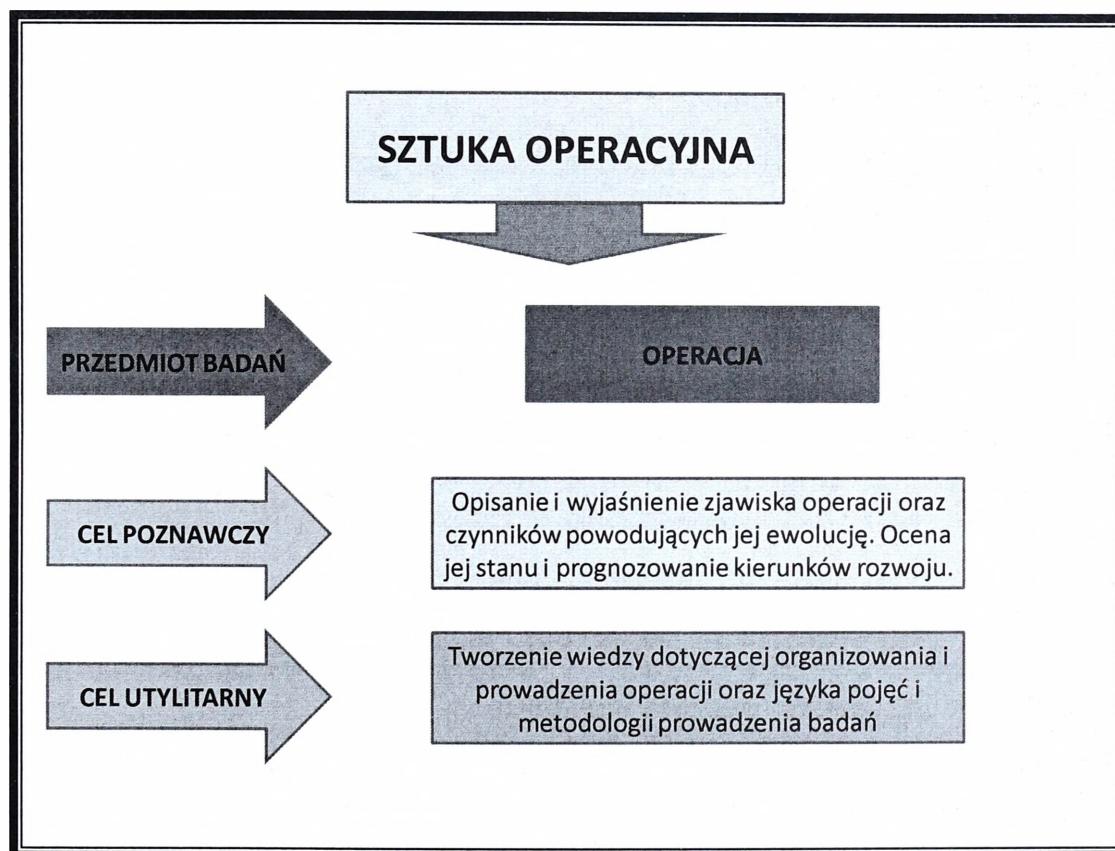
SZTUKA OPERACYJNA

PRZEDMIOT BADAŃ

OPERACJA

CEL POZNAWCZY

Opisanie i wyjaśnienie zjawiska operacji oraz czynników powodujących jej ewolucję. Ocena jej stanu i prognozowanie kierunków rozwoju.

CEL UTYLITARNY

Tworzenie wiedzy dotyczącej organizowania i prowadzenia operacji oraz języka pojęć i metodologii prowadzenia badań